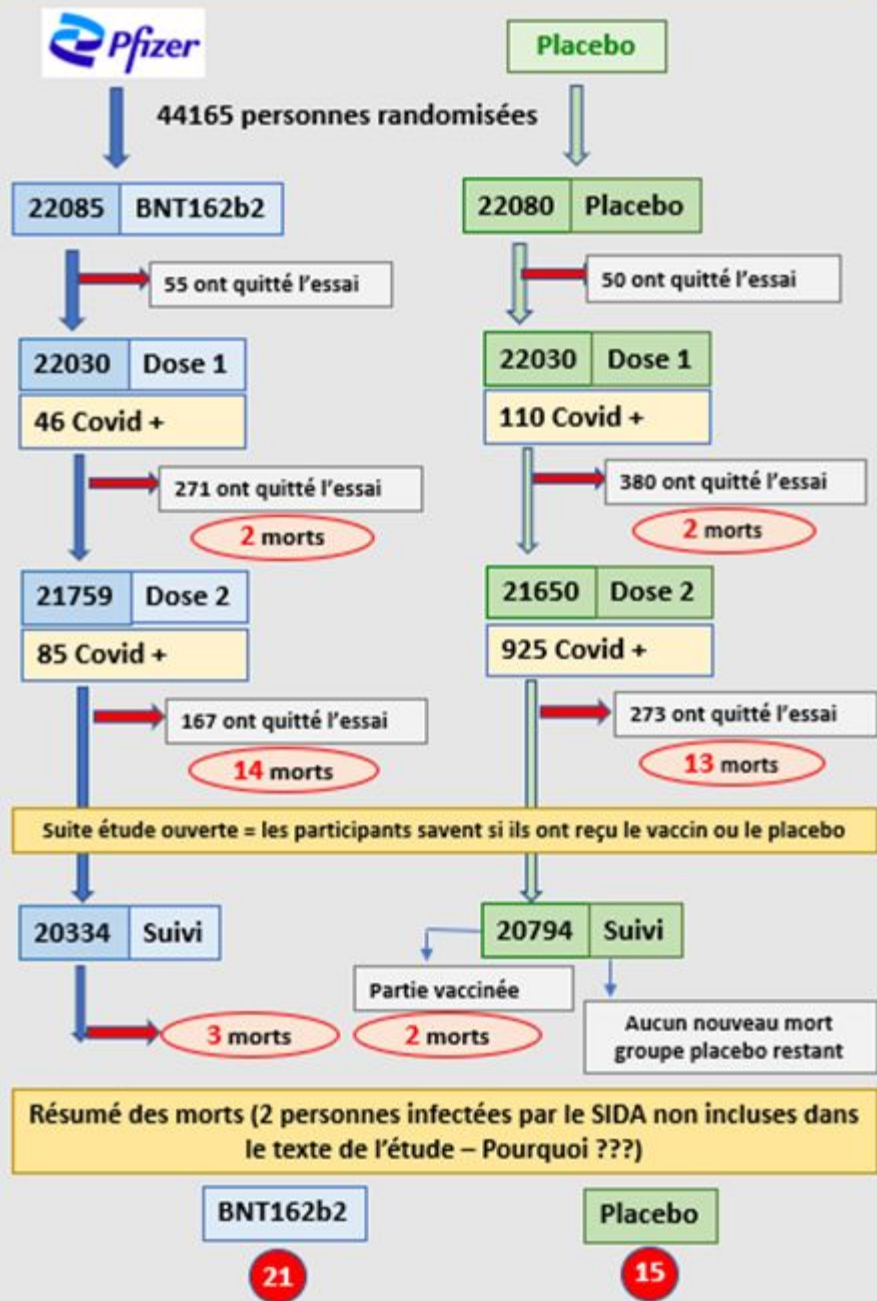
Pfizer

Placebo

44165 personnes randomisées

| 22085 | BNT162b2 |
|---|---|

| 22080 | Placebo |
|---|---|

55 ont quitté l'essai

50 ont quitté l'essai

| 22030 | Dose 1 |
|---|---|
| 46 Covid + | |

| 22030 | Dose 1 |
|---|---|
| 110 Covid + | |

271 ont quitté l'essai

2 morts

380 ont quitté l'essai

2 morts

| 21759 | Dose 2 |
|---|---|
| 85 Covid + | |

| 21650 | Dose 2 |
|---|---|
| 925 Covid + | |

167 ont quitté l'essai

14 morts

273 ont quitté l'essai

13 morts

Suite étude ouverte = les participants savent si ils ont reçu le vaccin ou le placebo

| 20334 | Suivi |
|---|---|

| 20794 | Suivi |
|---|---|

Partie vaccinée

2 morts

Aucun nouveau mort groupe placebo restant

3 morts

Résumé des morts (2 personnes infectées par le SIDA non incluses dans le texte de l'étude – Pourquoi ???)

BNT162b2

21

Placebo

15